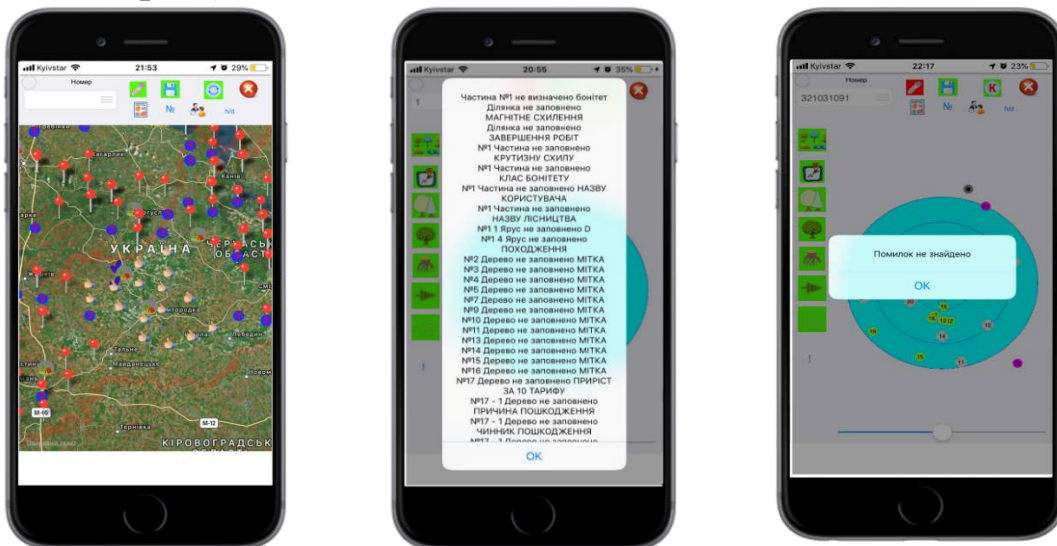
Kyivstar 21:53 29%

Номер

№ tvz

УКРАЇНА

ЧЕРКАСЬК ОБЛАСТ

Тальне

М-05

М-12

Торнівка

КІРОВОГРАДСЬК

Kyivstar 20:56 35%

1

Частина №1 не визначено бонітет
Ділянка не заповнено МАГНІТНЕ СХИЛЕННЯ
Ділянка не заповнено ЗАВЕРШЕННЯ РОБІТ
№1 Частина не заповнено КРУТИЗНУ СХИЛУ
№1 Частина не заповнено КЛАС БОНІТЕТУ
№1 Частина не заповнено НАЗВУ КОРИСТУВАЧА
№1 Частина не заповнено НАЗВУ ЛІСНИЦТВА
№1 1 Ярус не заповнено D
№1 4 Ярус не заповнено ПОХОДЖЕННЯ
№2 Дерево не заповнено МІТКА
№3 Дерево не заповнено МІТКА
№4 Дерево не заповнено МІТКА
№5 Дерево не заповнено МІТКА
№7 Дерево не заповнено МІТКА
№9 Дерево не заповнено МІТКА
№10 Дерево не заповнено МІТКА
№11 Дерево не заповнено МІТКА
№13 Дерево не заповнено МІТКА
№14 Дерево не заповнено МІТКА
№15 Дерево не заповнено МІТКА
№16 Дерево не заповнено МІТКА
№17 Дерево не заповнено ПРИРІСТ ЗА 10 ТАРИФУ
№17 - 1 Дерево не заповнено ПРИЧИНА ПОШКОДЖЕННЯ
№17 - 1 Дерево не заповнено ЧИННИК ПОШКОДЖЕННЯ
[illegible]

OK

Kyivstar 22:17 23%

Номер

321031091

№ tvz

Помилок не знайдено

OK